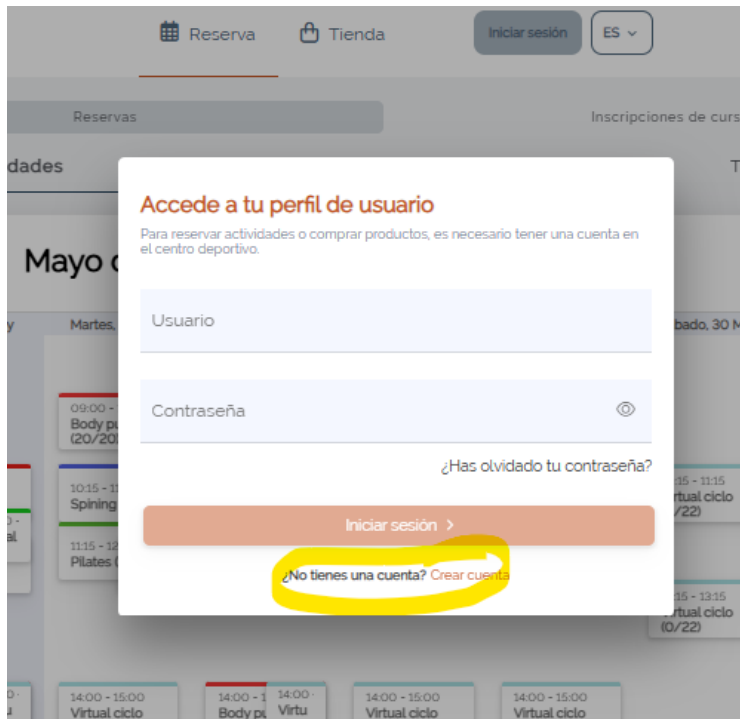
Reserva Tienda Iniciar sesión ES

Reservas

Inscripciones de curs

dades

Mayo

Martes,

bado, 30 M

09:00 -
Body pu
(20/20

10:15 - 1
Spining

11:15 - 12
Pilates (

15 - 11:15
rtual ciclo
/22)

15 - 13:15
rtual ciclo
(0/22)

14:00 - 15:00
Virtual ciclo

14:00 - 1
Body pu

14:00
Virtu

14:00 - 15:00
Virtual ciclo

14:00 - 15:00
Virtual ciclo

Accede a tu perfil de usuario

Para reservar actividades o comprar productos, es necesario tener una cuenta en el centro deportivo.

Usuario

Contraseña

¿Has olvidado tu contraseña?

Iniciar sesión >

¿No tienes una cuenta? Crear cuenta